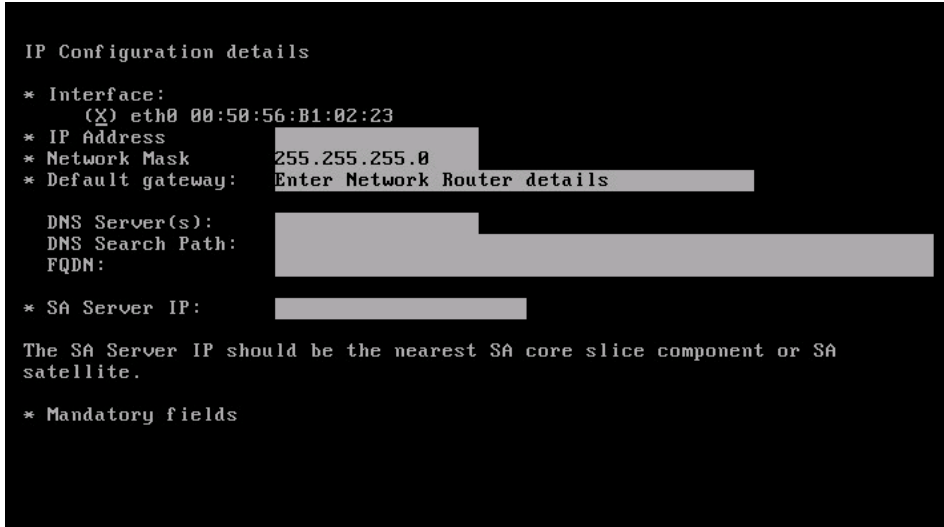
IP Configuration details

* Interface:
(X) eth0 00:50:56:B1:02:23
* IP Address
* Network Mask 255.255.255.0
* Default gateway: Enter Network Router details

DNS Server(s):
DNS Search Path:
FQDN:

* SA Server IP:

The SA Server IP should be the nearest SA core slice component or SA satellite.

* Mandatory fields